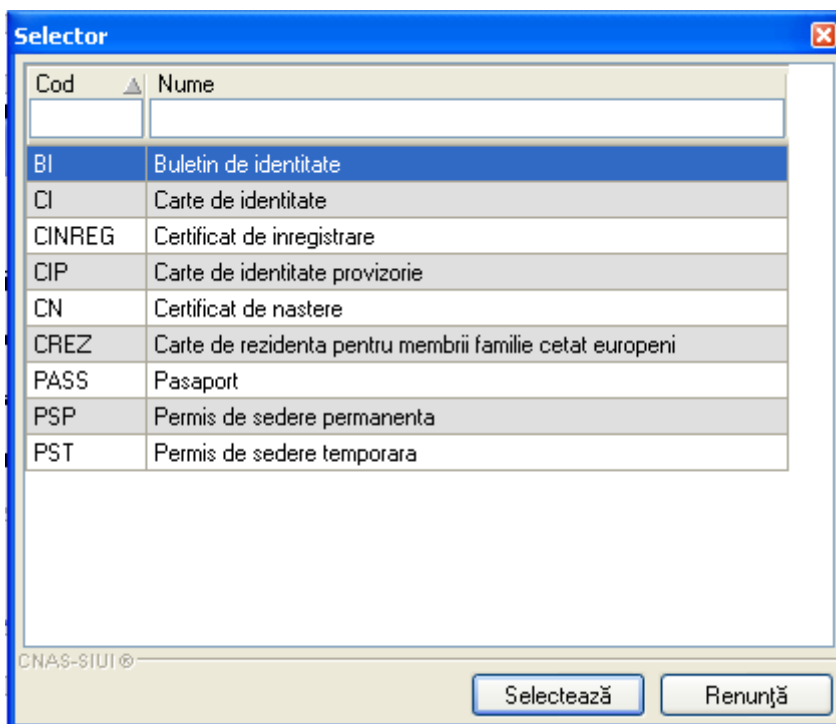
Selector

| Cod | Nume |
|---|---|
| | |
| BI | Buletin de identitate |
| CI | Carte de identitate |
| CINREG | Certificat de inregistrare |
| CIP | Carte de identitate provizorie |
| CN | Certificat de nastere |
| CREZ | Carte de rezidenta pentru membrii familie cetat europeni |
| PASS | Pasaport |
| PSP | Permis de sedere permanenta |
| PST | Permis de sedere temporara |

CNAS-SIUI®

Selectează
Renunță